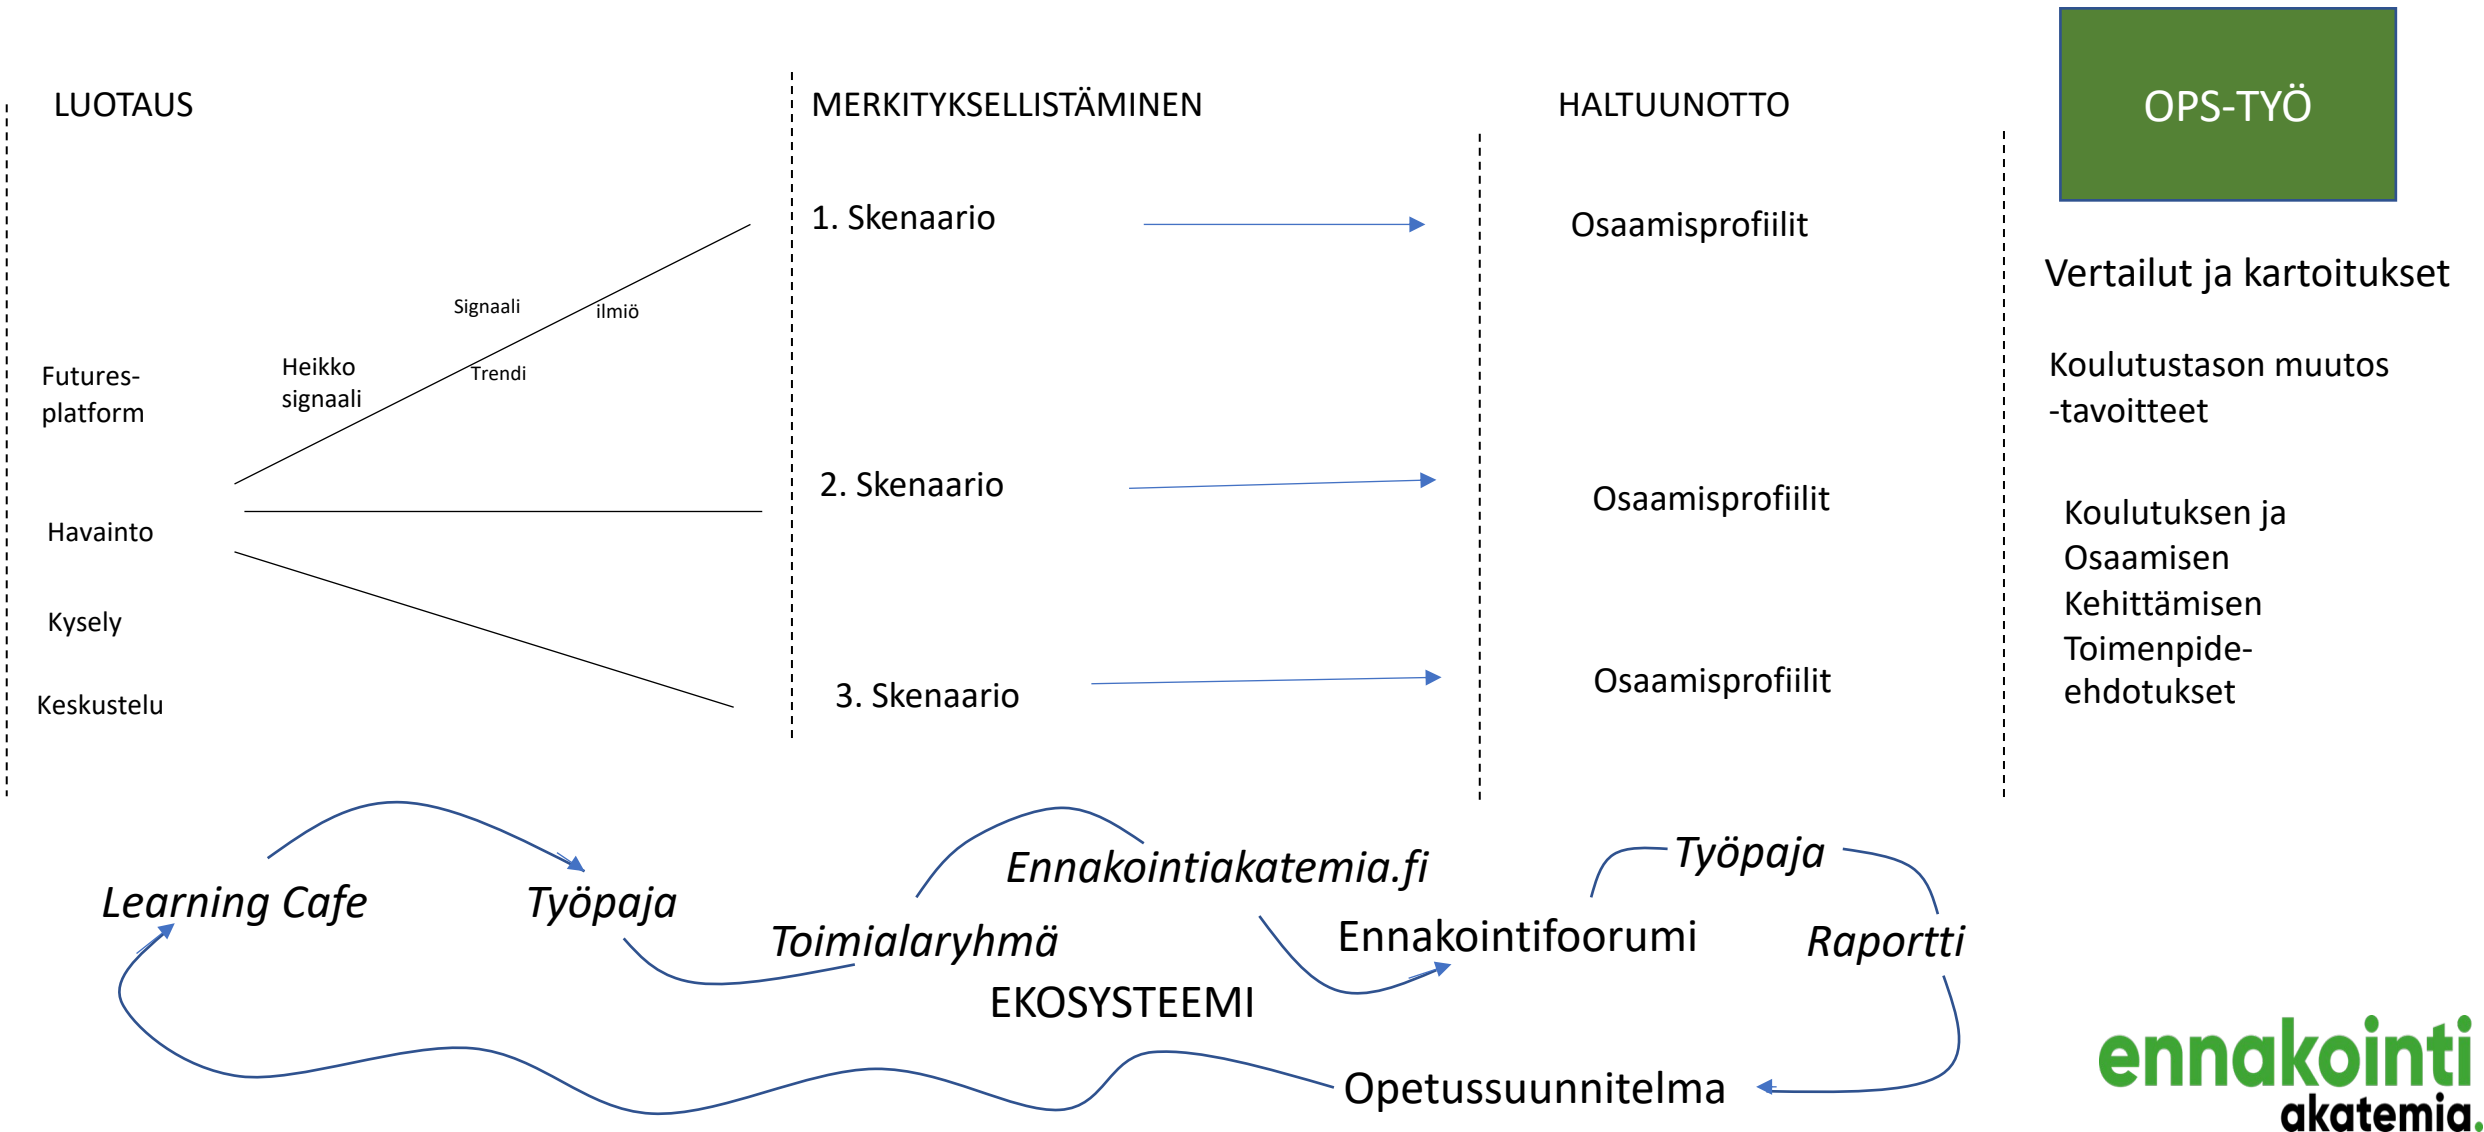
LUOTAUS

MERKITYKSELLISTÄMINEN

HALTUUNOTTO

OPS-TYÖ

1. Skenaario

Osaamisprofiilit

Vertailut ja kartoitukset

Signaali

ilmiö

Heikko signaali

Trendi

Futures-platform

Koulutustason muutos -tavoitteet

2. Skenaario

Osaamisprofiilit

Havainto

Koulutuksen ja Osaamisen Kehittämisen Toimenpide-ehdotukset

Kysely

3. Skenaario

Osaamisprofiilit

Keskustelu

Learning Cafe

Työpaja

Ennakointiakatemia.fi

Työpaja

Toimialaryhmä

Ennakointifoorumi

Raportti

EKOSYSTEEMI

Opetussuunnitelma

ennakointi akatemia.